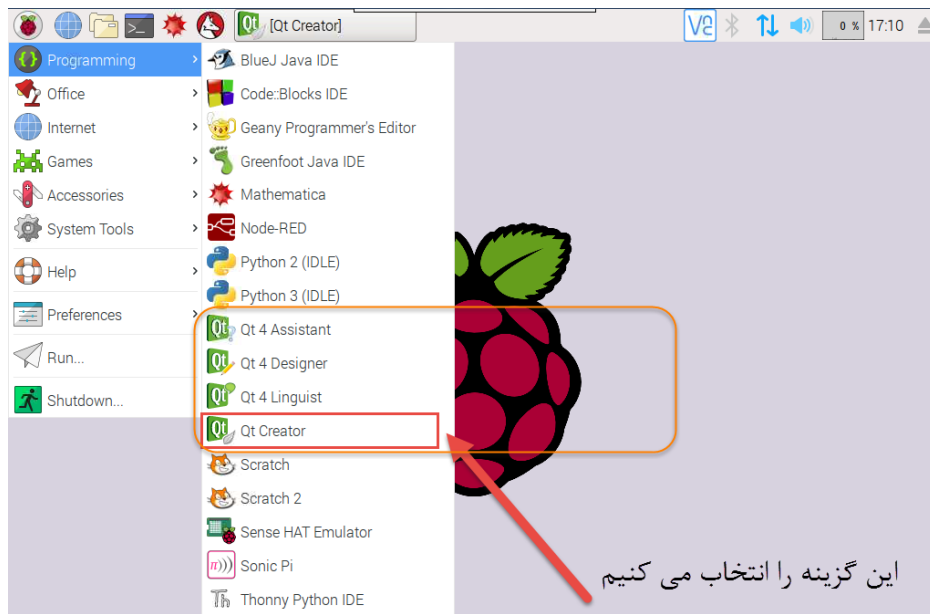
[Qt Creator]

0 % 17:10

Programming
Office
Internet
Games
Accessories
System Tools
Help
Preferences
Run...
Shutdown...

BlueJ Java IDE
Code::Blocks IDE
Geany Programmer's Editor
Greenfoot Java IDE
Mathematica
Node-RED
Python 2 (IDLE)
Python 3 (IDLE)
Qt 4 Assistant
Qt 4 Designer
Qt 4 Linguist
Qt Creator
Scratch
Scratch 2
Sense HAT Emulator
Sonic Pi
Thonny Python IDE

این گزینه را انتخاب می کنیم